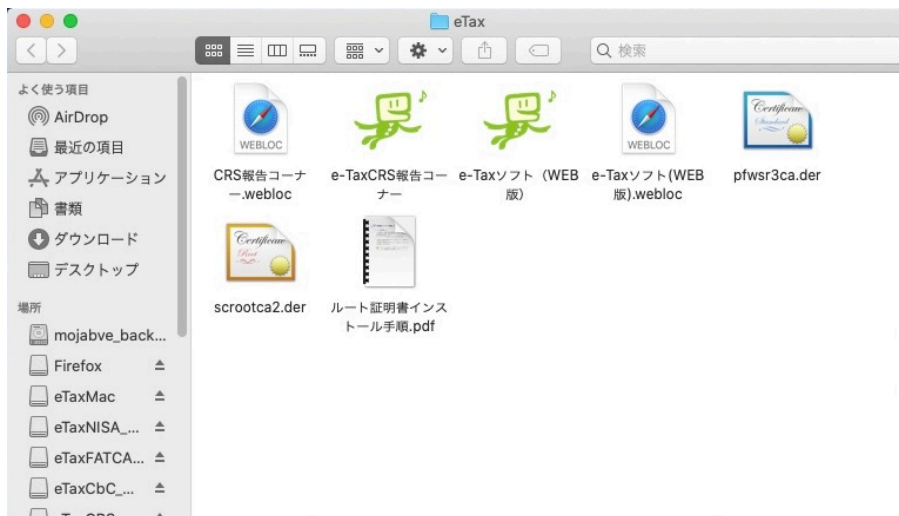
eTax

Q 検索

よく使う項目
AirDrop
最近の項目
アプリケーション
書類
ダウンロード
デスクトップ

場所
mojabve_back...
Firefox
eTaxMac
eTaxNISA_...
eTaxFATCA...
eTaxCbC_...

WEBLOC
CRS報告コーナー.webloc

e-TaxCRS報告コーナー

e-Taxソフト（WEB版）

WEBLOC
e-Taxソフト(WEB版).webloc

Certificate
Standard
pfwsr3ca.der

Certificate
Root
scrootca2.der

ルート証明書インストール手順.pdf